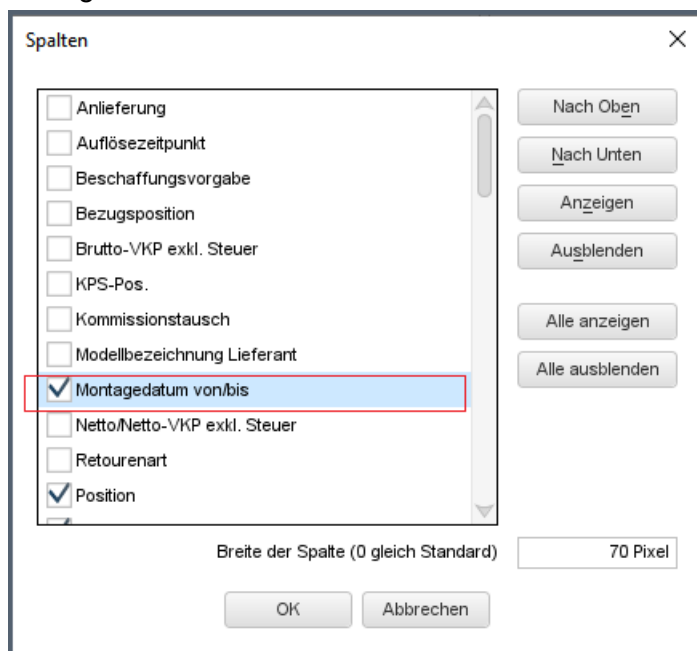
Spalten

×

Anlieferung
Auflösezeitpunkt
Beschaffungsvorgabe
Bezugsposition
Brutto-VKP exkl. Steuer
KPS-Pos.
Kommissionstausch
Modellbezeichnung Lieferant
Montagedatum von/bis
Netto/Netto-VKP exkl. Steuer
Retourenart
Position

Nach Oben
Nach Unten
Anzeigen
Ausblenden
Alle anzeigen
Alle ausblenden

Breite der Spalte (0 gleich Standard) 70 Pixel

OK Abbrechen